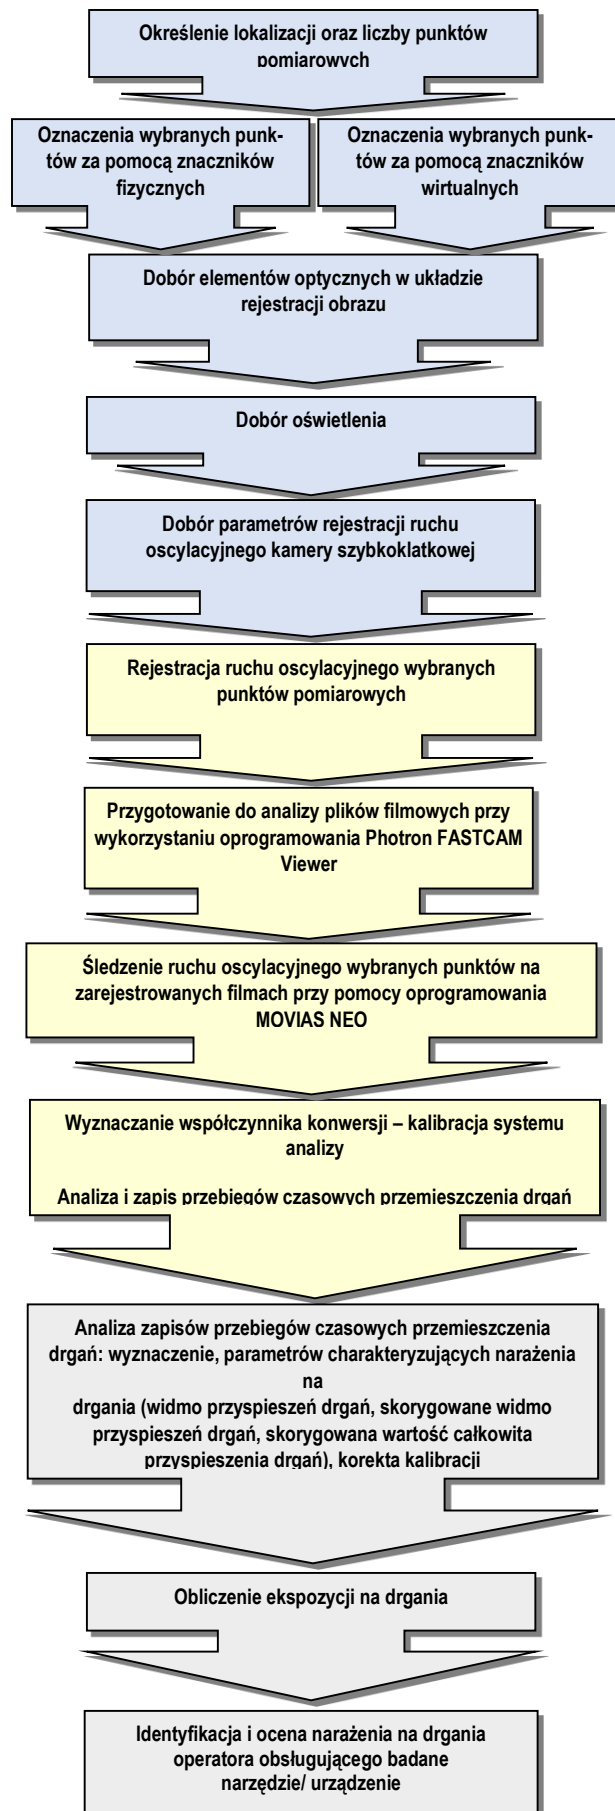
Określenie lokalizacji oraz liczby punktów pomiarowych

Oznaczenia wybranych punktów za pomocą znaczników fizycznych

Oznaczenia wybranych punktów za pomocą znaczników wirtualnych

Dobór elementów optycznych w układzie rejestracji obrazu

Dobór oświetlenia

Dobór parametrów rejestracji ruchu oscylacyjnego kamery szybkoklatkowej

Rejestracja ruchu oscylacyjnego wybranych punktów pomiarowych

Przygotowanie do analizy plików filmowych przy wykorzystaniu oprogramowania Photron FASTCAM Viewer

Śledzenie ruchu oscylacyjnego wybranych punktów na zarejestrowanych filmach przy pomocy oprogramowania MOVIAS NEO

Wyznaczanie współczynnika konwersji – kalibracja systemu analizy

Analiza i zapis przebiegów czasowych przemieszczenia drgań

Analiza zapisów przebiegów czasowych przemieszczenia drgań: wyznaczenie, parametrów charakteryzujących narażenia na
drgania (widmo przyspieszeń drgań, skorygowane widmo przyspieszeń drgań, skorygowana wartość całkowita przyspieszenia drgań), korekta kalibracji

Obliczenie ekspozycji na drgania

Identyfikacja i ocena narażenia na drgania operatora obsługującego badane narzędzie/ urządzenie